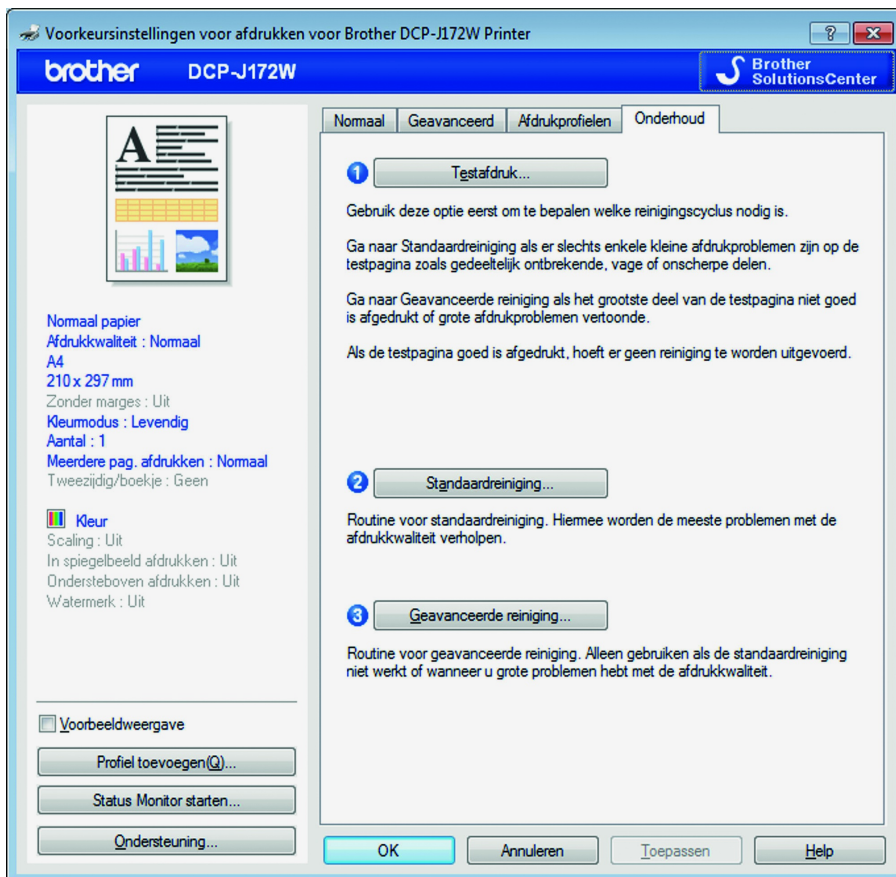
Voorkeursinstellingen voor afdrukken voor Brother DCP-J172W Printer

?

brother DCP-J172W

Brother SolutionsCenter

Normaal papier
Afdrukkwaliteit : Normaal
A4
210 x 297 mm
Zonder marges : Uit
Kleurmodus : Levendig
Aantal : 1
Meerdere pag. afdrukken : Normaal
Tweezijdig/boekje : Geen

Kleur
Scaling : Uit
In spiegelbeeld afdrukken : Uit
Ondersteboven afdrukken : Uit
Watermerk : Uit

Voorbeeldweergave

Profiel toevoegen(Q)...

Status Monitor starten...

Ondersteuning...

Normaal | Geavanceerd | Afdrukprofielen | Onderhoud

1 Testafdruk...

Gebruik deze optie eerst om te bepalen welke reinigingscyclus nodig is.

Ga naar Standaardreiniging als er slechts enkele kleine afdrukproblemen zijn op de testpagina zoals gedeeltelijk ontbrekende, vage of onscherpe delen.

Ga naar Geavanceerde reiniging als het grootste deel van de testpagina niet goed is afgedrukt of grote afdrukproblemen vertoonde.

Als de testpagina goed is afgedrukt, hoeft er geen reiniging te worden uitgevoerd.

2 Standaardreiniging...

Routine voor standaardreiniging. Hiermee worden de meeste problemen met de afdrukkwaliteit verholpen.

3 Geavanceerde reiniging...

Routine voor geavanceerde reiniging. Alleen gebruiken als de standaardreiniging niet werkt of wanneer u grote problemen hebt met de afdrukkwaliteit.

OK | Annuleren | Toepassen | Help